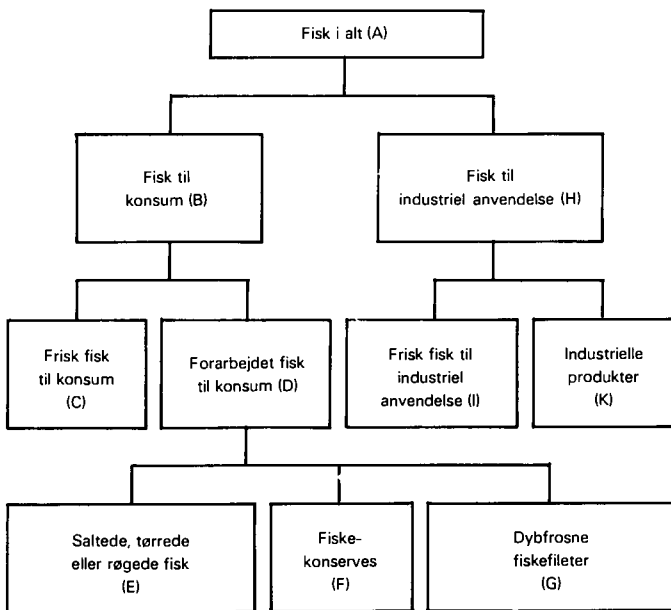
Fisk i alt (A)

Fisk til konsum (B)

Fisk til industriel anvendelse (H)

Frisk fisk til konsum (C)

Forarbejdet fisk til konsum (D)

Frisk fisk til industriel anvendelse (I)

Industrielle produkter (K)

Saltede, tørrede eller røgede fisk (E)

Fiskekonserves (F)

Dybfrosne fiskefileter (G)